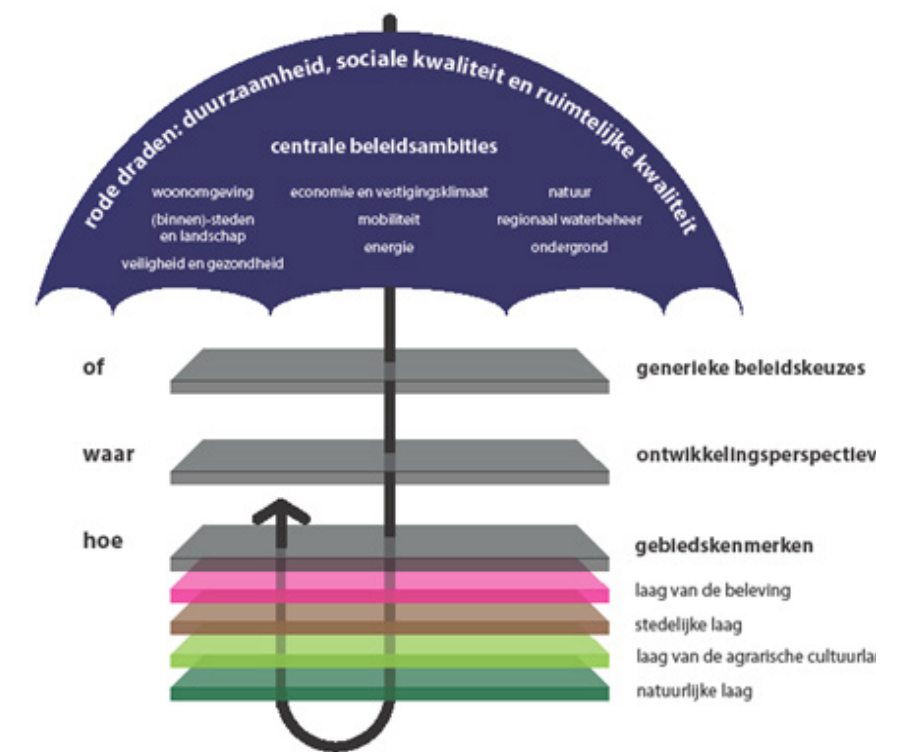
rode draden: duurzaamheid, sociale kwaliteit en ruimtelijke kwaliteit

centrale beleidsambities

woonomgeving

(binnen)-steden en landschap

veiligheid en gezondheid

economie en vestigingsklimaat

mobiliteit

energie

natuur

regionaal waterbeheer

ondergrond

of

generieke beleidskeuzes

waar

ontwikkelingsperspectiev

hoe

gebiedskenmerken

laag van de beleving

stedelijke laag

laag van de agrarische cultuurla

natuurlijke laag